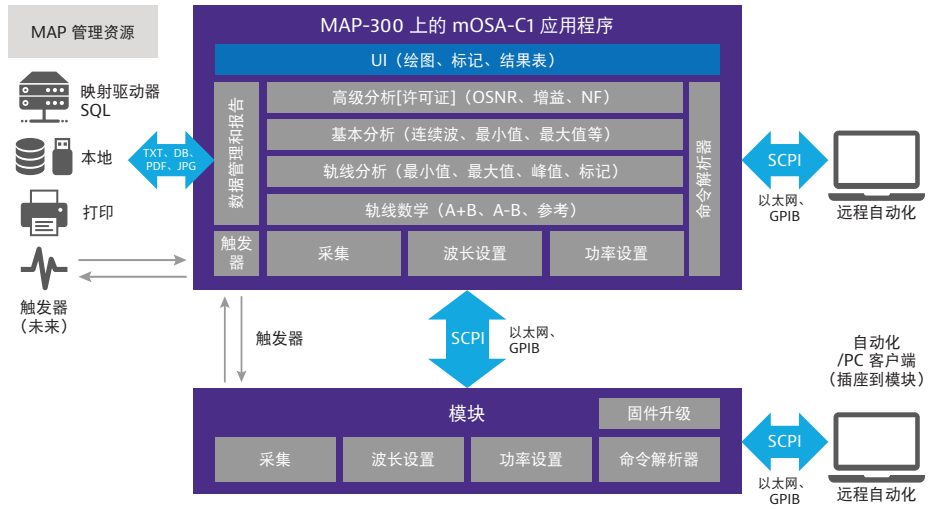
MAP 管理资源

映射驱动器 SQL

本地

打印

触发器（未来）

TXT、DB、PDF、JPG

MAP-300 上的 mOSA-C1 应用程序

UI（绘图、标记、结果表）

数据管理和报告

高级分析[许可证]（OSNR、增益、NF）

基本分析（连续波、最小值、最大值等）

轨线分析（最小值、最大值、峰值、标记）

轨线数学（A+B、A-B、参考）

命令解析器

触发器

采集

波长设置

功率设置

SCPI

以太网、GPIB

远程自动化

触发器

SCPI

以太网、GPIB

自动化 /PC 客户端（插座到模块）

模块

固件升级

采集

波长设置

功率设置

命令解析器

SCPI

以太网、GPIB

远程自动化